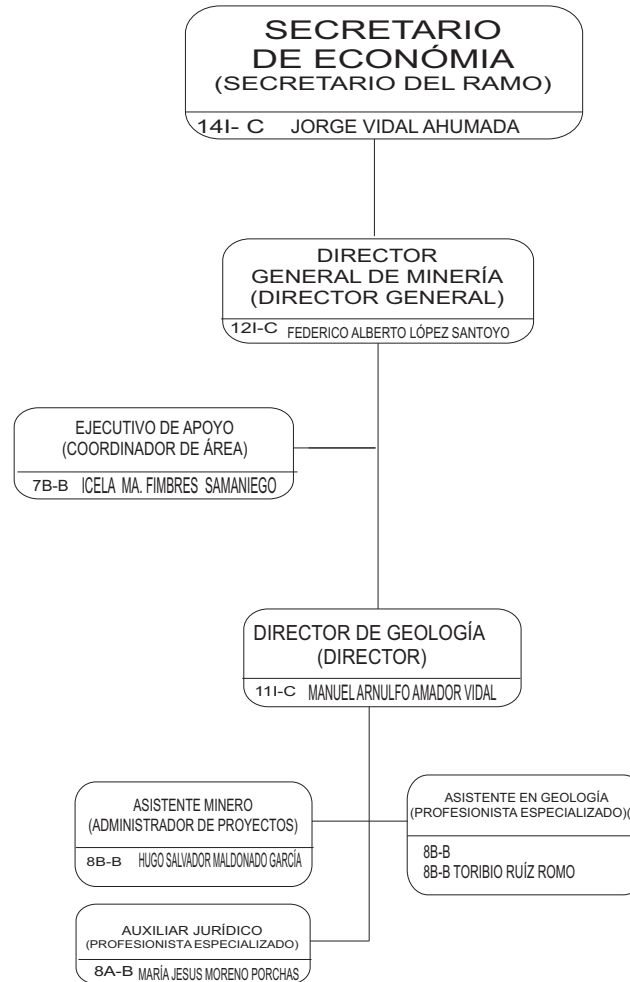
SECRETARIO
DE ECONÓMIA
(SECRETARIO DEL RAMO)

14I- C JORGE VIDAL AHUMADA

DIRECTOR
GENERAL DE MINERÍA
(DIRECTOR GENERAL)

12I-C FEDERICO ALBERTO LÓPEZ SANTOYO

EJECUTIVO DE APOYO
(COORDINADOR DE ÁREA)

7B-B ICELA MA. FIMBRES SAMANIEGO

DIRECTOR DE GEOLOGÍA
(DIRECTOR)

11I-C MANUEL ARNULFO AMADOR VIDAL

ASISTENTE MINERO
(ADMINISTRADOR DE PROYECTOS)

8B-B HUGO SALVADOR MALDONADO GARCÍA

ASISTENTE EN GEOLOGÍA
(PROFESIONISTA ESPECIALIZADO)(

8B-B
8B-B TORIBIO RUÍZ ROMO

AUXILIAR JURÍDICO
(PROFESIONISTA ESPECIALIZADO)

8A-B MARÍA JESUS MORENO PORCHAS